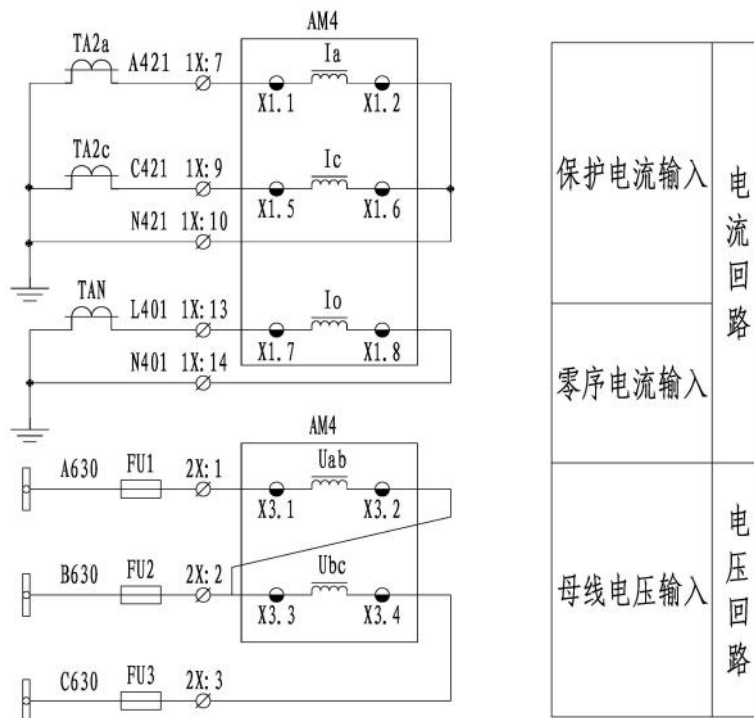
AM4

TA2a A421 1X: 7 Ia X1. 1 X1. 2

TA2c C421 1X: 9 Ic X1. 5 X1. 6

N421 1X: 10

TAN L401 1X: 13 Io X1. 7 X1. 8

N401 1X: 14

AM4

A630 FU1 2X: 1 Uab X3. 1 X3. 2

B630 FU2 2X: 2 Ubc X3. 3 X3. 4

C630 FU3 2X: 3

| | |
|---|---|
| 保护电流输入 | 电流回路 |
| 零序电流输入 | |
| 母线电压输入 | 电压回路 |